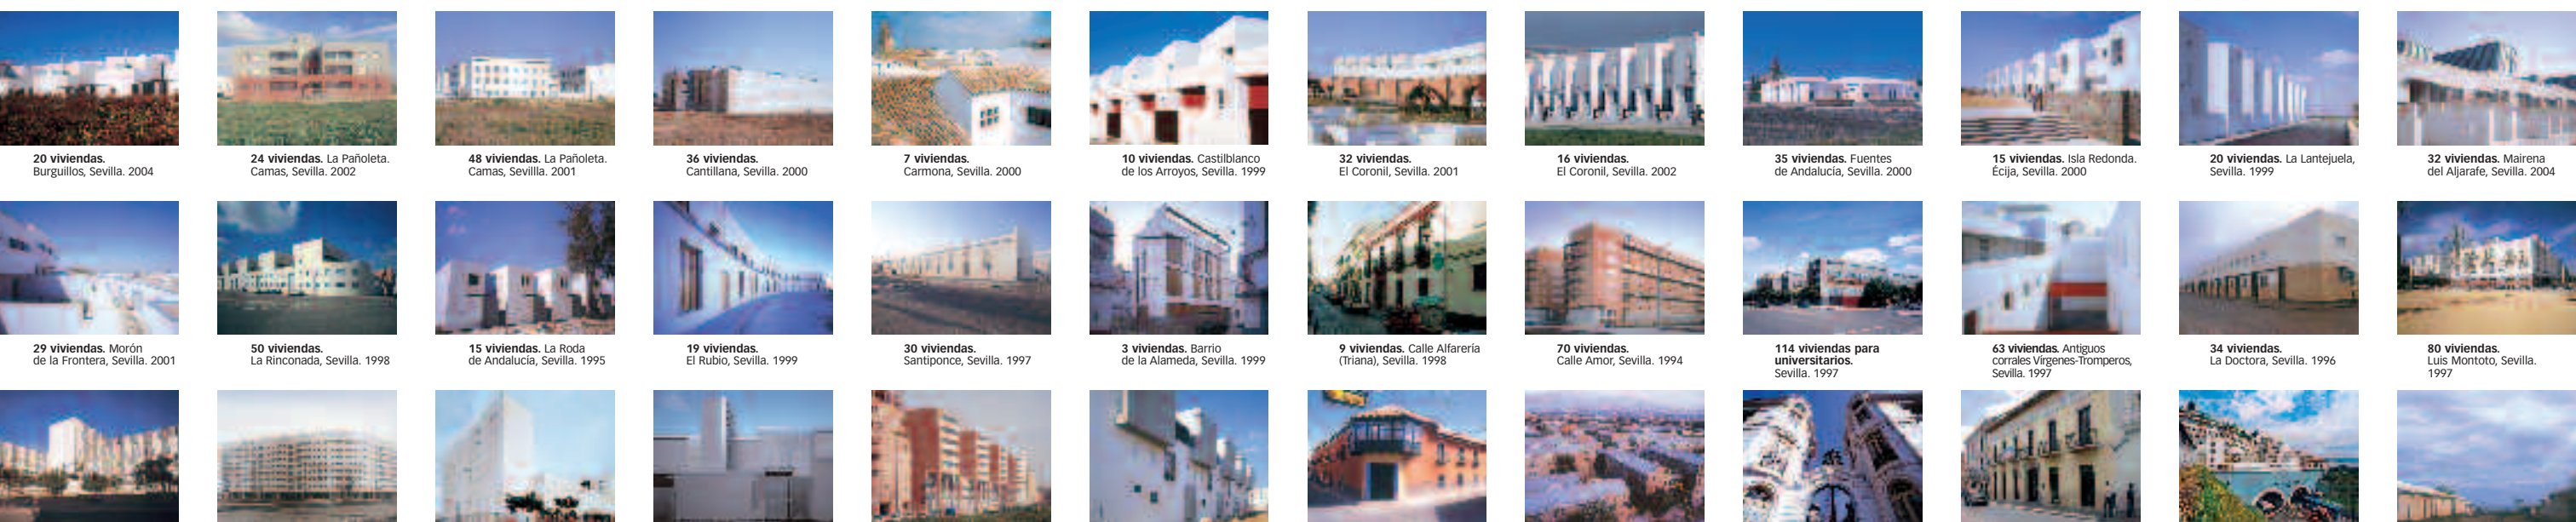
**20 viviendas.** Burguillos, Sevilla. 2004

**24 viviendas.** La Pañoleta. Camas, Sevilla. 2002

**48 viviendas.** La Pañoleta. Camas, Sevilla. 2001

**36 viviendas.** Cantillana, Sevilla. 2000

**7 viviendas.** Carmona, Sevilla. 2000

**10 viviendas.** Castilblanco de los Arroyos, Sevilla. 1999

**32 viviendas.** El Coronil, Sevilla. 2001

**16 viviendas.** El Coronil, Sevilla. 2002

**35 viviendas.** Fuentes de Andalucía, Sevilla. 2000

**15 viviendas.** Isla Redonda. Écija, Sevilla. 2000

**20 viviendas.** La Lantejuela, Sevilla. 1999

**32 viviendas.** Mairena del Aljarafe, Sevilla. 2004

**29 viviendas.** Morón de la Frontera, Sevilla. 2001

**50 viviendas.** La Rinconada, Sevilla. 1998

**15 viviendas.** La Roda de Andalucía, Sevilla. 1995

**19 viviendas.** El Rubio, Sevilla. 1999

**30 viviendas.** Santiponce, Sevilla. 1997

**3 viviendas.** Barrio de la Alameda, Sevilla. 1999

**9 viviendas.** Calle Alfarería (Triana), Sevilla. 1998

**70 viviendas.** Calle Amor, Sevilla. 1994

**114 viviendas para universitarios.** Sevilla. 1997

**63 viviendas.** Antiguos corrales Virgenes-Tromperos, Sevilla. 1997

**34 viviendas.** La Doctora, Sevilla. 1996

**80 viviendas.** Luis Montoto, Sevilla. 1997